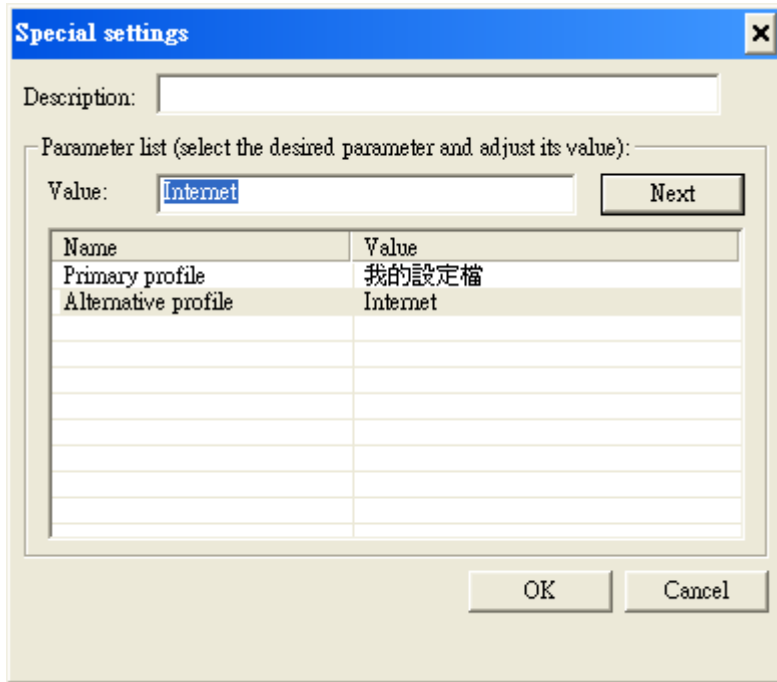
Special settings

Description:

Parameter list (select the desired parameter and adjust its value):

Value: Internet

Next

| Name | Value |
|---|---|
| Primary profile | 我的設定檔 |
| Alternative profile | Internet |

OK

Cancel